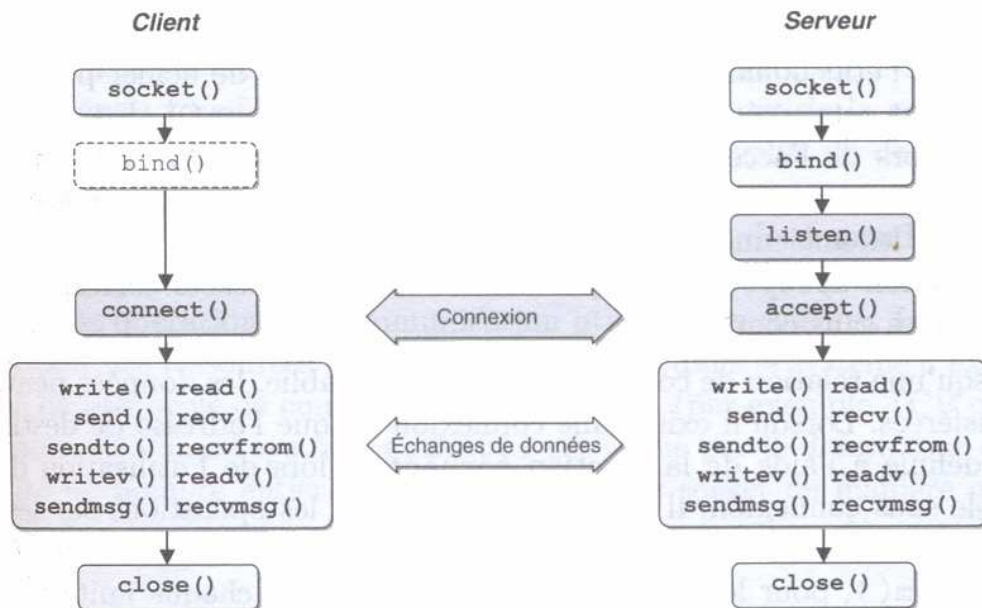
Client

Serveur

socket()

bind()

connect()

write() | read()
send() | recv()
sendto() | recvfrom()
writev() | readv()
sendmsg() | recvmsg()

close()

Connexion

Échanges de données

socket()

bind()

listen()

accept()

write() | read()
send() | recv()
sendto() | recvfrom()
writev() | readv()
sendmsg() | recvmsg()

close()